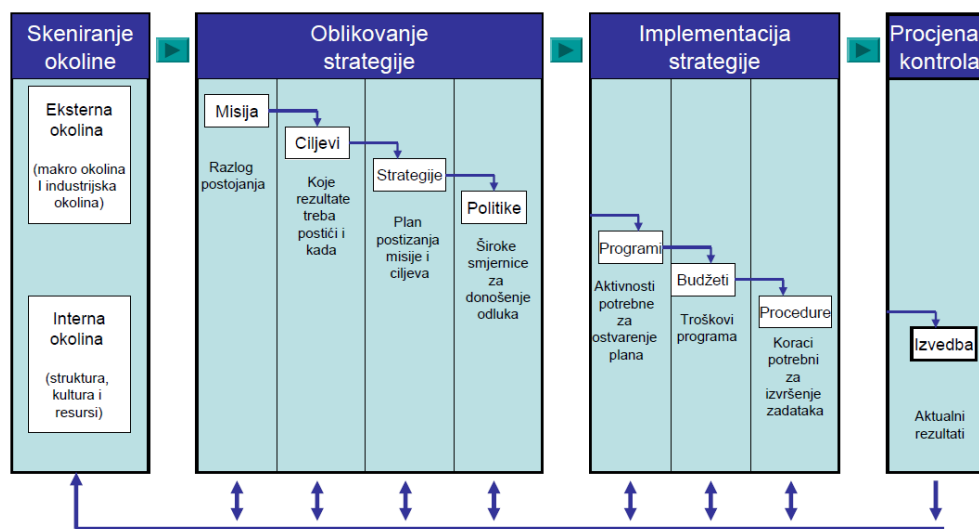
Skeniranje okoline

Eksterna okolina

(makro okolina I industrijska okolina)

Interna okolina

(struktura, kultura i resursi)

Oblikovanje strategije

Misija

Razlog postojanja

Ciljevi

Koje rezultate treba postići i kada

Strategije

Plan postizanja misije i ciljeva

Politike

Široke smjernice za donošenje odluka

Implementacija strategije

Programi

Aktivnosti potrebne za ostvarenje plana

Budžeti

Troškovi programa

Procedure

Koraci potrebni za izvršenje zadataka

Procjena kontrola

Izvedba

Aktualni rezultati